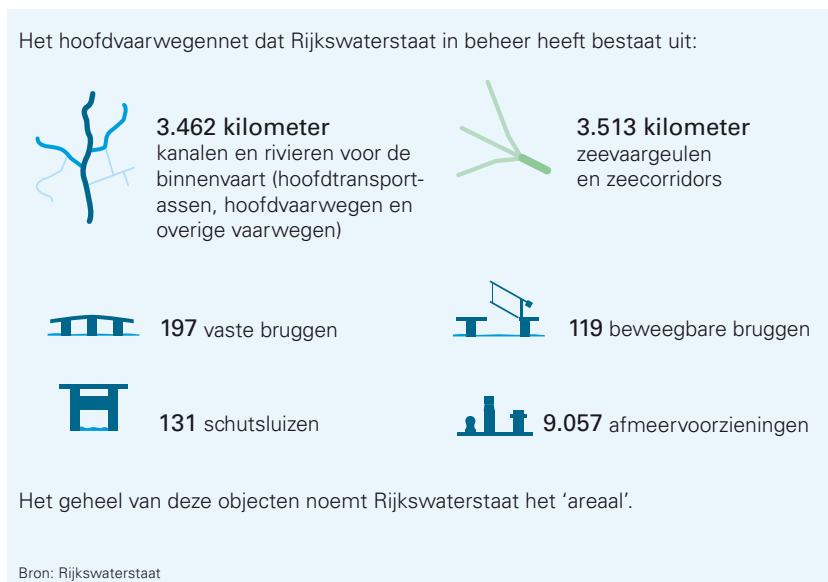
Het hoofdvaarwegennet dat Rijkswaterstaat in beheer heeft bestaat uit:

3.462 kilometer
kanalen en rivieren voor de binnenvaart (hoofdtransportassen, hoofdvaarwegen en overige vaarwegen)

3.513 kilometer
zeevaargeulen en zeecorridors

197 vaste bruggen

119 beweegbare bruggen

131 schutsluizen

9.057 afmeervoorzieningen

Het geheel van deze objecten noemt Rijkswaterstaat het 'areaal'.

Bron: Rijkswaterstaat